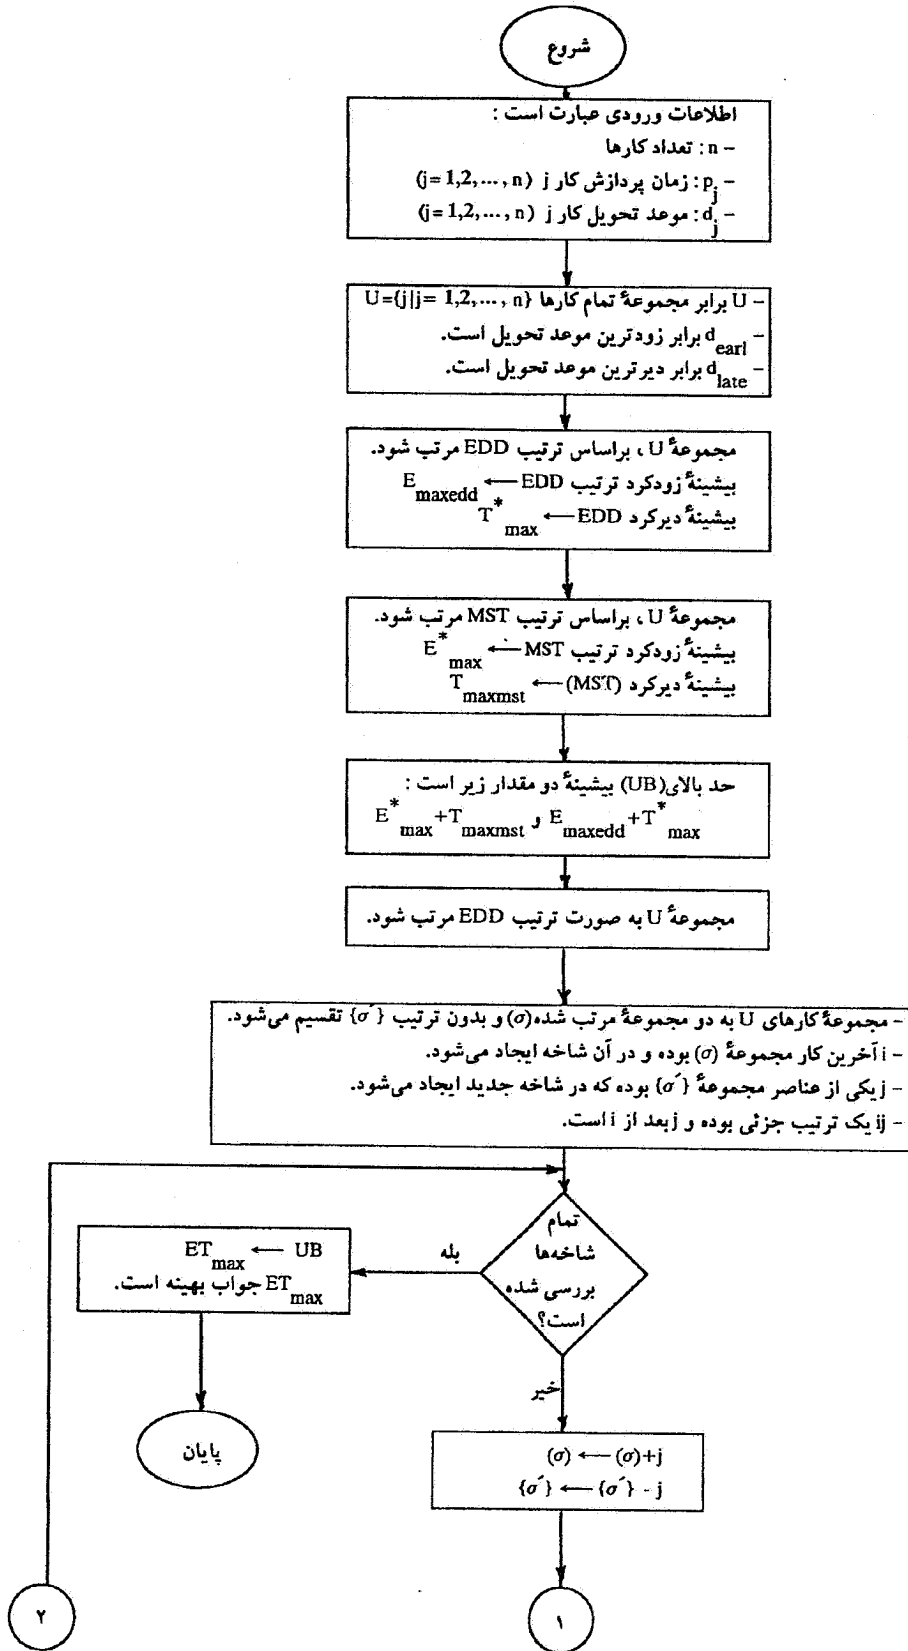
شروع

اطلاعات ورودی عبارت است :
- n : تعداد کارها
- $p_j$ : زمان پردازش کار j $(j=1,2,\dots,n)$
- $d_j$ : موعد تحویل کار j $(j=1,2,\dots,n)$

- U برابر مجموعهٔ تمام کارها $U=\{j|j=1,2,\dots,n\}$
- $d_{earl}$ برابر زودترین موعد تحویل است.
- $d_{late}$ برابر دیرترین موعد تحویل است.

مجموعهٔ U ، براساس ترتیب EDD مرتب شود.
بیشینهٔ زودکرد ترتیب EDD $\leftarrow E_{maxedd}$
بیشینهٔ دیرکرد EDD $\leftarrow T^*_{max}$

مجموعهٔ U ، براساس ترتیب MST مرتب شود.
بیشینهٔ زودکرد ترتیب MST $\leftarrow E^*_{max}$
بیشینهٔ دیرکرد (MST) $\leftarrow T_{maxmst}$

حد بالای(UB) بیشینهٔ دو مقدار زیر است :
$E_{maxedd}+T^*_{max}$ و $E^*_{max}+T_{maxmst}$

مجموعهٔ U به صورت ترتیب EDD مرتب شود.

- مجموعهٔ کارهای U به دو مجموعهٔ مرتب شده$(\sigma)$ و بدون ترتیب $\{\sigma'\}$ تقسیم می‌شود.
- i آخرین کار مجموعهٔ $(\sigma)$ بوده و در آن شاخه ایجاد می‌شود.
- j یکی از عناصر مجموعهٔ $\{\sigma'\}$ بوده که در شاخه جدید ایجاد می‌شود.
- ij یک ترتیب جزئی بوده و j بعد از i است.

تمام شاخه‌ها بررسی شده است؟

بله

$ET_{max} \leftarrow UB$
$ET_{max}$ جواب بهینه است.

پایان

خیر

$(\sigma) \leftarrow (\sigma)+j$
$\{\sigma'\} \leftarrow \{\sigma'\}-j$

۱

۲